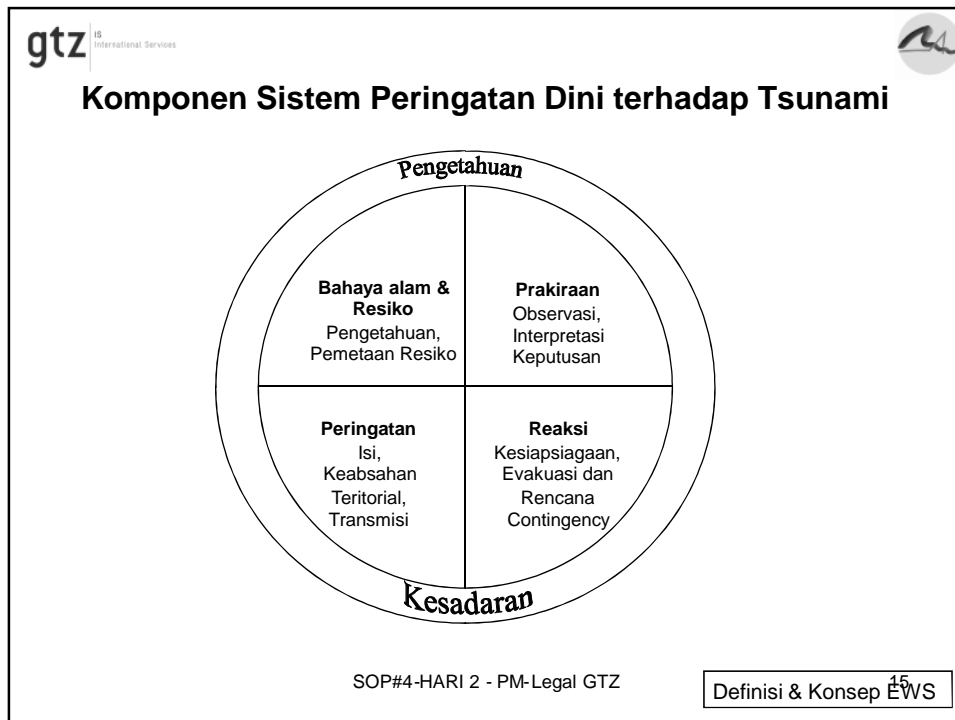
gtz IS International Services

Komponen Sistem Peringatan Dini terhadap Tsunami

Pengetahuan

Bahaya alam & Resiko
Pengetahuan, Pemetaan Resiko

Prakiraan
Observasi, Interpretasi Keputusan

Peringatan
Isi, Keabsahan Teritorial, Transmisi

Reaksi
Kesiapsiagaan, Evakuasi dan Rencana Contingency

Kesadaran

SOP#4-HARI 2 - PM-Legal GTZ

15

Definisi & Konsep EWS